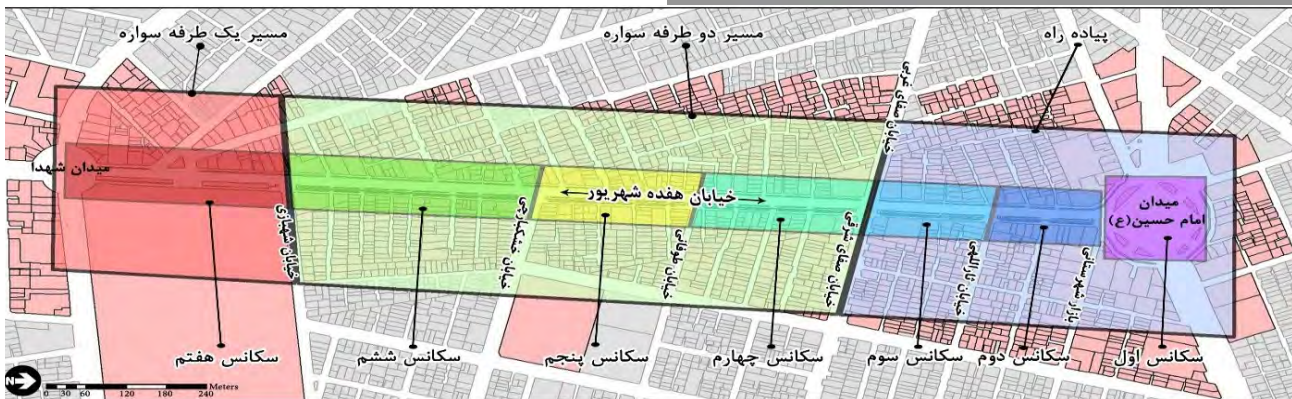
مسیر یک طرفه سواره

مسیر دو طرفه سواره

پیاده راه

میدان شهدا

خیابان صفای غربی

خیابان هفده شهریور

میدان امام حسین(ع)

خیابان شهبازی

خیابان منتظری

خیابان طوقانی

خیابان صفای شرقی

خیابان ایرانشهر

بازار شهرستانی

سکانس هفتم

سکانس ششم

سکانس پنجم

سکانس چهارم

سکانس سوم

سکانس دوم

سکانس اول

N

0 30 60 120 180 240 Meters